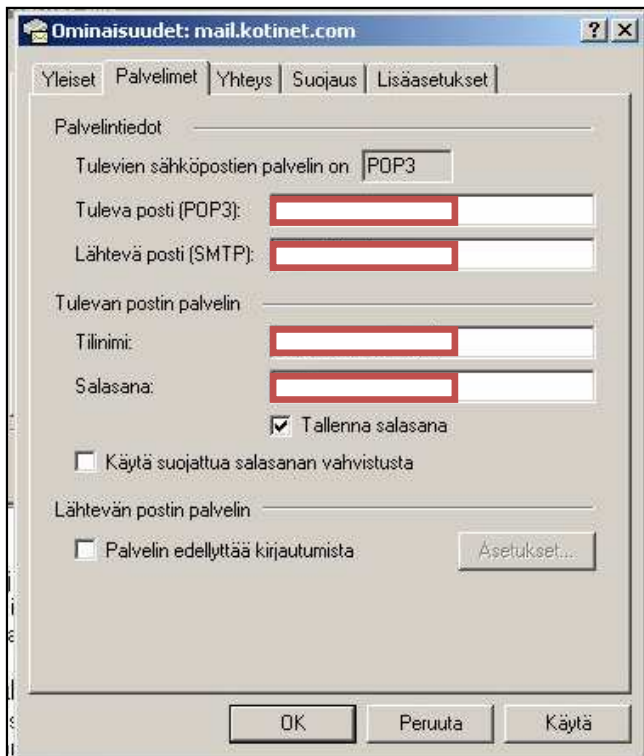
Ominaisuudet: mail.kotinet.com

?
X

Yleiset
Palvelimet
Yhteys
Suojaus
Lisäasetukset

Palvelintiedot

Tulevien sähköpostien palvelin on POP3

Tuleva posti (POP3):

Lähtevä posti (SMTP):

Tulevan postin palvelin

Tilinimi:

Salasana:

Tallenna salasana

Käytä suojattua salasanan vahvistusta

Lähtevän postin palvelin

Palvelin edellyttää kirjautumista

Asetukset...

OK
Peruuta
Käytä